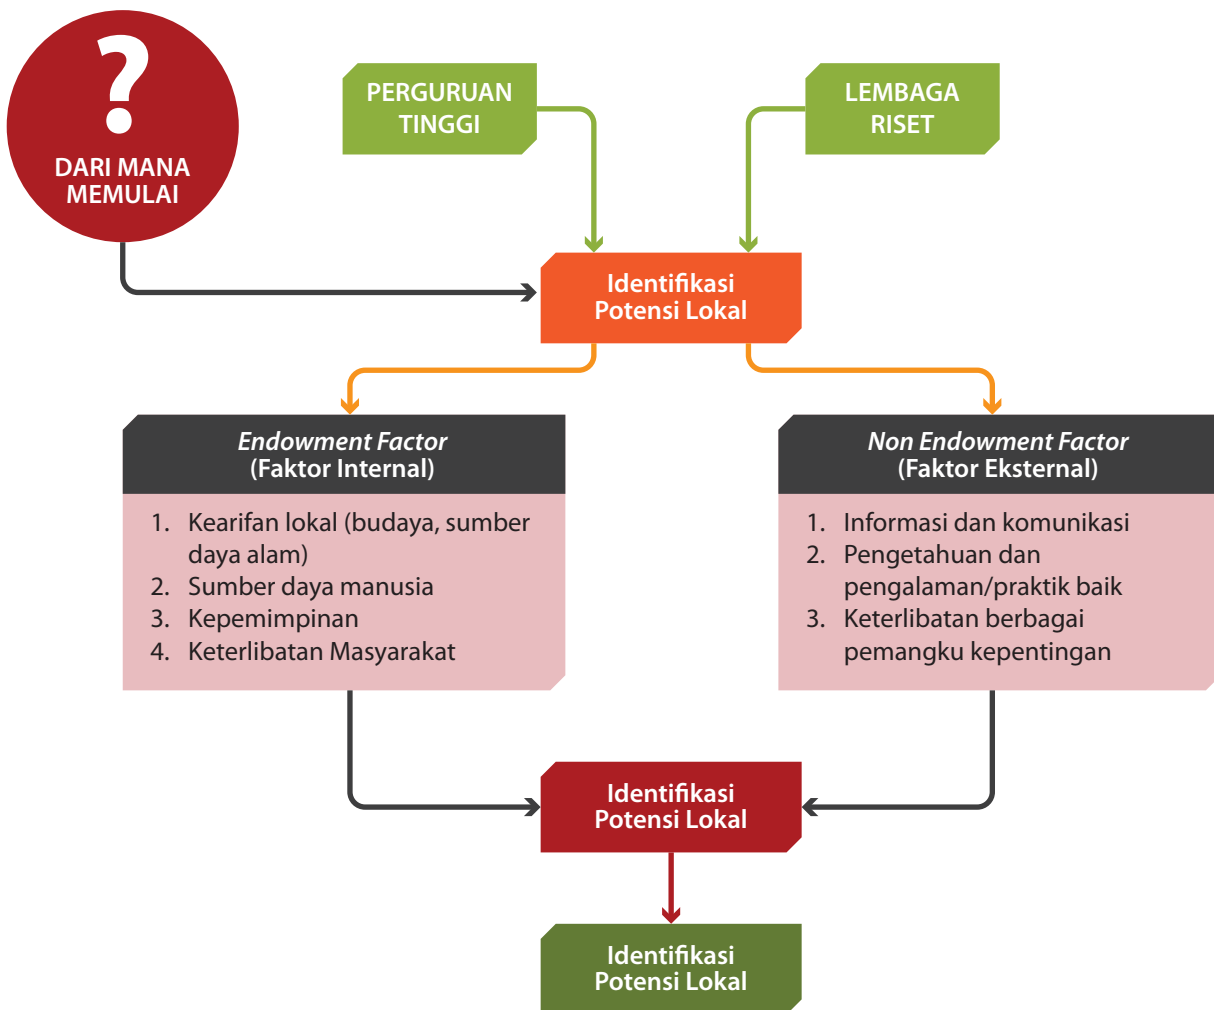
?
DARI MANA MEMULAI

PERGURUAN TINGGI

LEMBAGA RISET

Identifikasi Potensi Lokal

*Endowment Factor*
(Faktor Internal)

1. Kearifan lokal (budaya, sumber daya alam)
2. Sumber daya manusia
3. Kepemimpinan
4. Keterlibatan Masyarakat

*Non Endowment Factor*
(Faktor Eksternal)

1. Informasi dan komunikasi
2. Pengetahuan dan pengalaman/praktik baik
3. Keterlibatan berbagai pemangku kepentingan

Identifikasi Potensi Lokal

Identifikasi Potensi Lokal